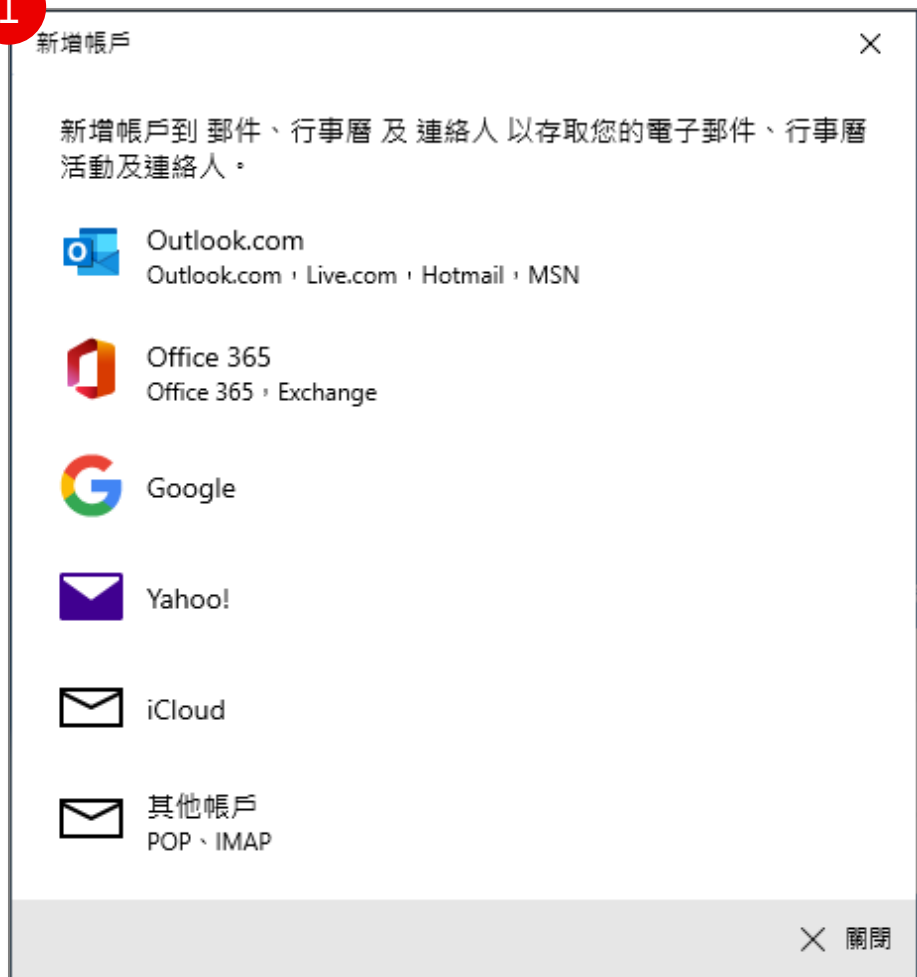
1

新增帳戶

新增帳戶到 郵件、行事曆 及 連絡人 以存取您的電子郵件、行事曆活動及連絡人。

Outlook.com
Outlook.com，Live.com，Hotmail，MSN

Office 365
Office 365，Exchange

Google

Yahoo!

iCloud

其他帳戶
POP、IMAP

關閉